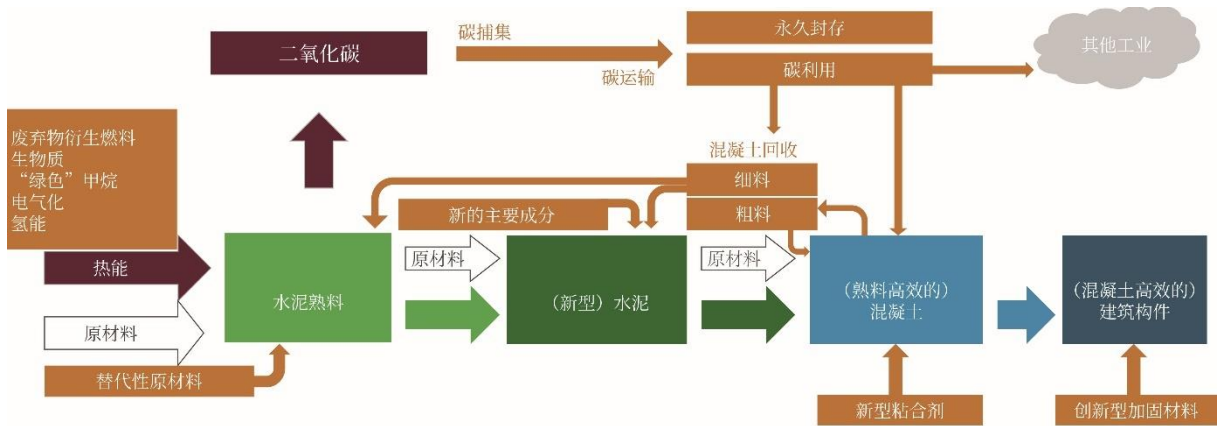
二氧化碳

碳捕集

碳运输

永久封存

碳利用

其他工业

废弃物衍生燃料
生物质
“绿色”甲烷
电气化
氢能

混凝土回收

细料

粗料

新的主要成分

热能

原材料

替代性原材料

水泥熟料

原材料

（新型）水泥

原材料

（熟料高效的）
混凝土

（混凝土高效的）
建筑构件

新型粘合剂

创新型加固材料